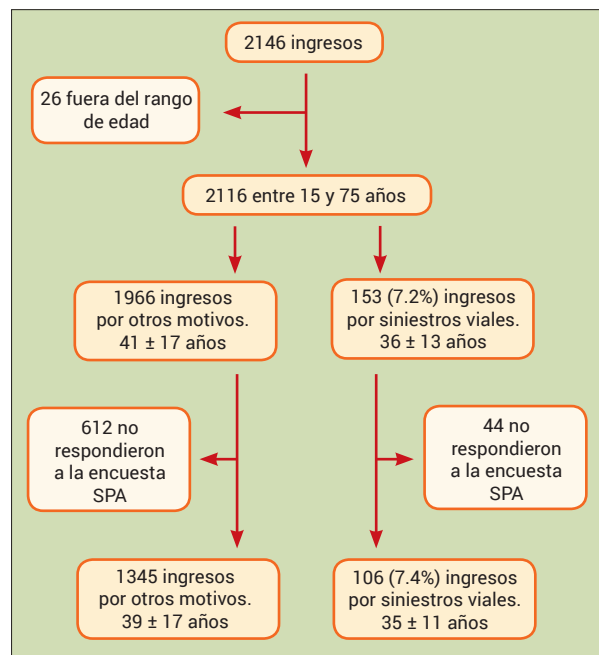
2146 ingresos

26 fuera del rango de edad

2116 entre 15 y 75 años

1966 ingresos por otros motivos. 41 ± 17 años

153 (7.2%) ingresos por siniestros viales. 36 ± 13 años

612 no respondieron a la encuesta SPA

44 no respondieron a la encuesta SPA

1345 ingresos por otros motivos. 39 ± 17 años

106 (7.4%) ingresos por siniestros viales. 35 ± 11 años